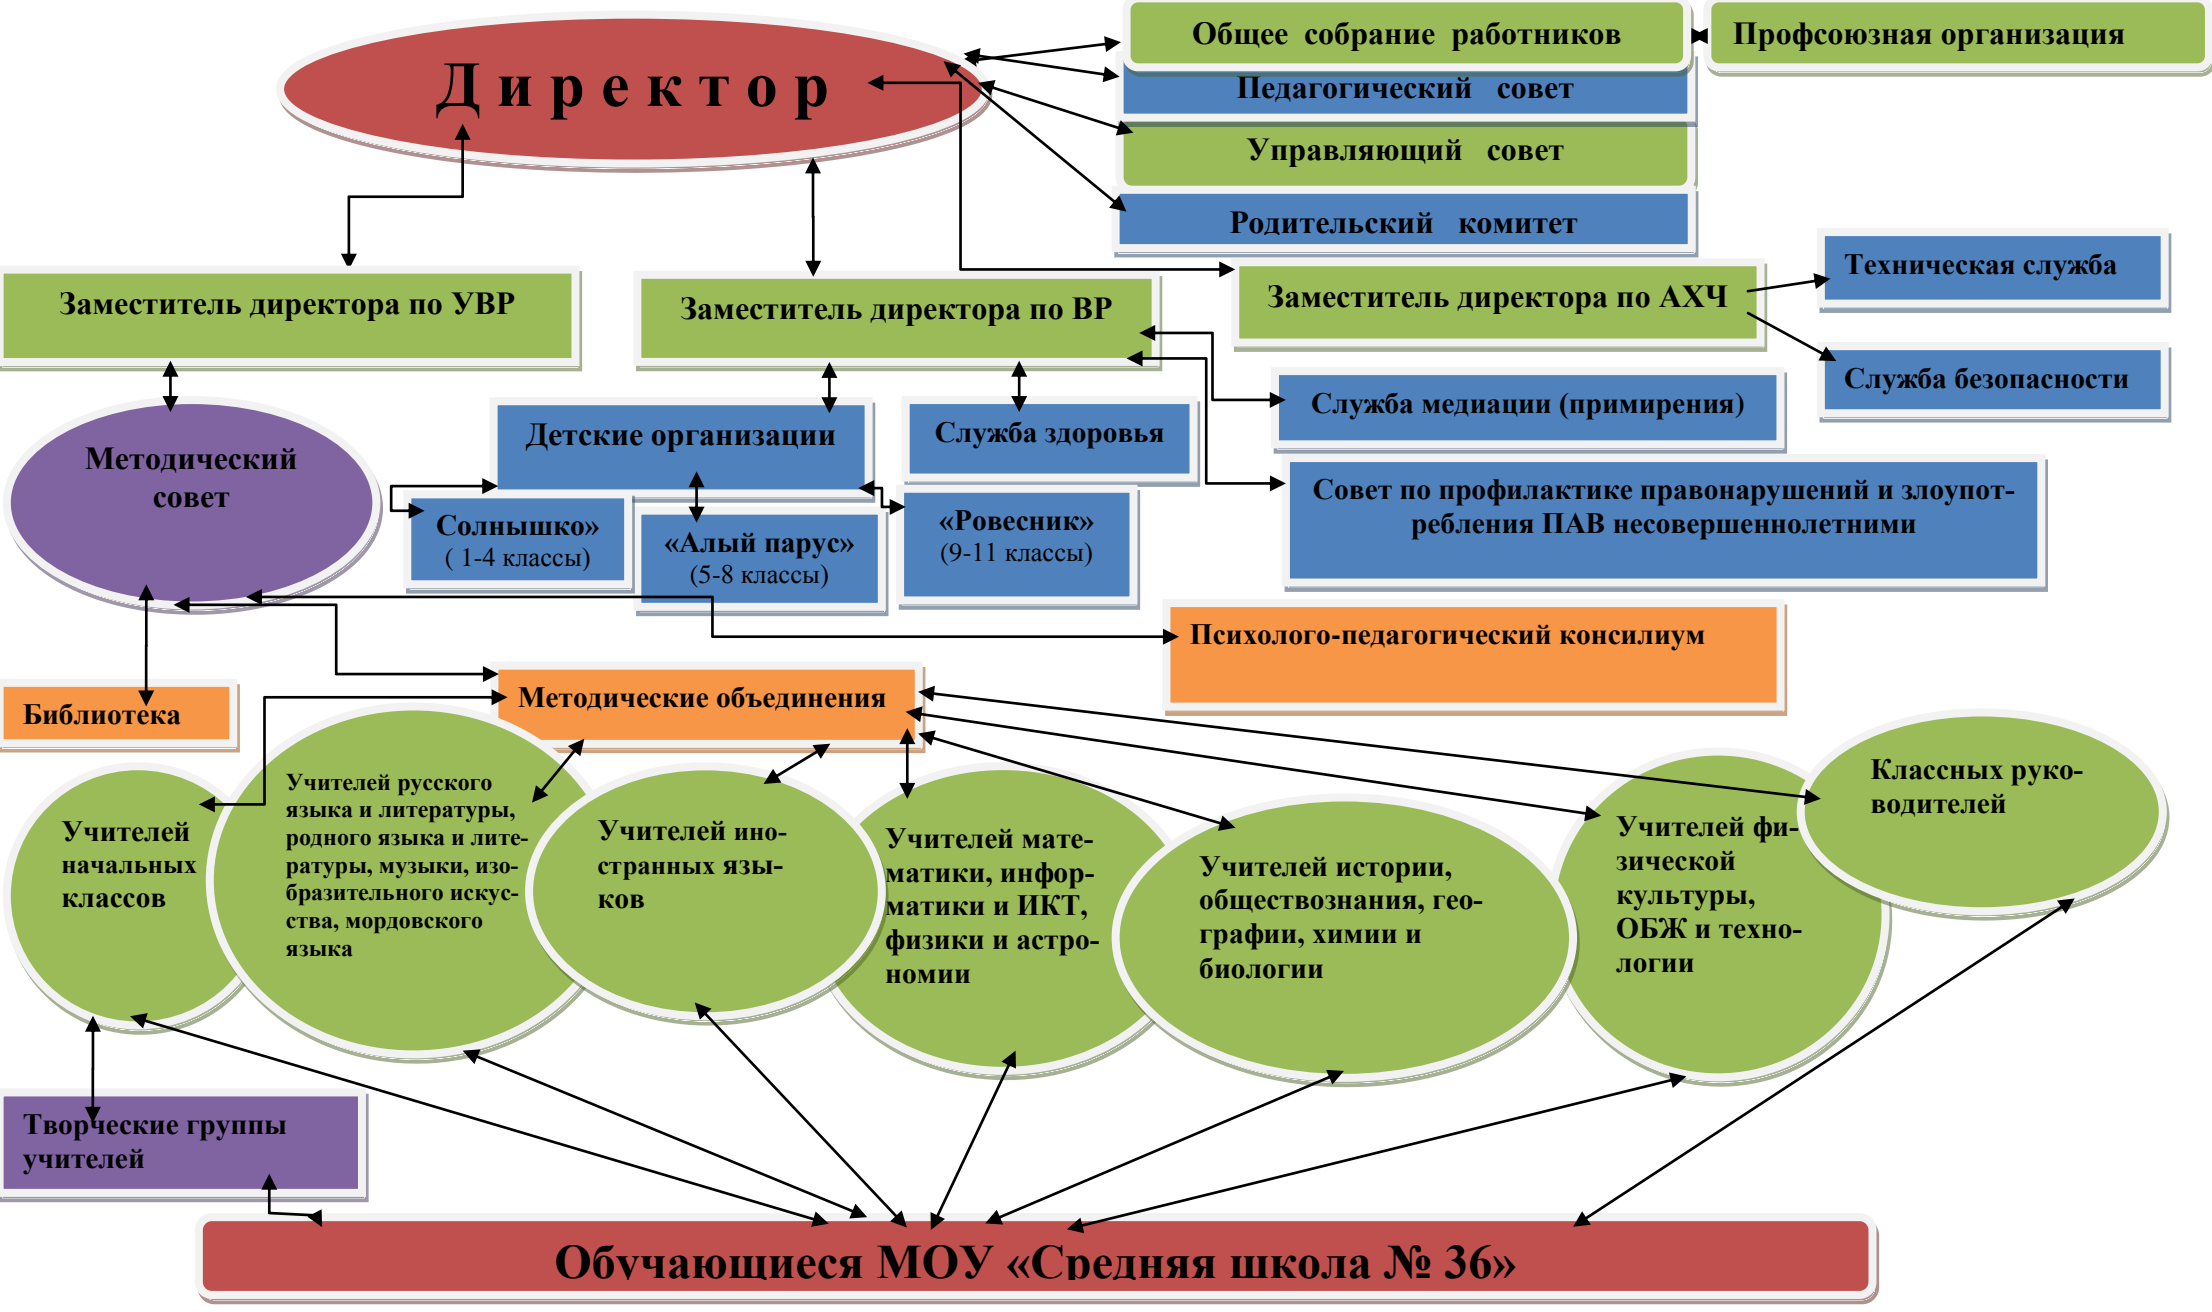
Директор

Общее собрание работников

Профсоюзная организация

Педагогический совет

Управляющий совет

Родительский комитет

Заместитель директора по УВР

Заместитель директора по ВР

Заместитель директора по АХЧ

Техническая служба

Служба безопасности

Служба медиации (примирения)

Совет по профилактике правонарушений и злоупотребления ПАВ несовершеннолетними

Методический совет

Детские организации

Служба здоровья

Солнышко» ( 1-4 классы)

«Алый парус» (5-8 классы)

«Ровесник» (9-11 классы)

Психолого-педагогический консилиум

Библиотека

Методические объединения

Учителей начальных классов

Учителей русского языка и литературы, родного языка и литературы, музыки, изобразительного искусства, мордовского языка

Учителей иностранных языков

Учителей математики, информатики и ИКТ, физики и астрономии

Учителей истории, обществознания, географии, химии и биологии

Учителей физической культуры, ОБЖ и технологии

Классных руководителей

Творческие группы учителей

Обучающиеся МОУ «Средняя школа № 36»